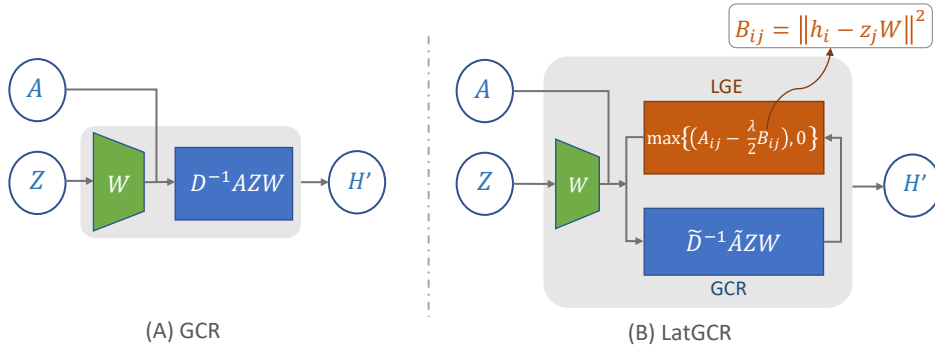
$A$

$Z$

$W$

$D^{-1}AZW$

$H'$

(A) GCR

$B_{ij} = \left\|h_i - z_j W\right\|^2$

$A$

LGE

$\max\left\{\left(A_{ij} - \frac{\lambda}{2}B_{ij}\right), 0\right\}$

$Z$

$W$

$H'$

$\widetilde{D}^{-1}\tilde{A}ZW$

GCR

(B) LatGCR